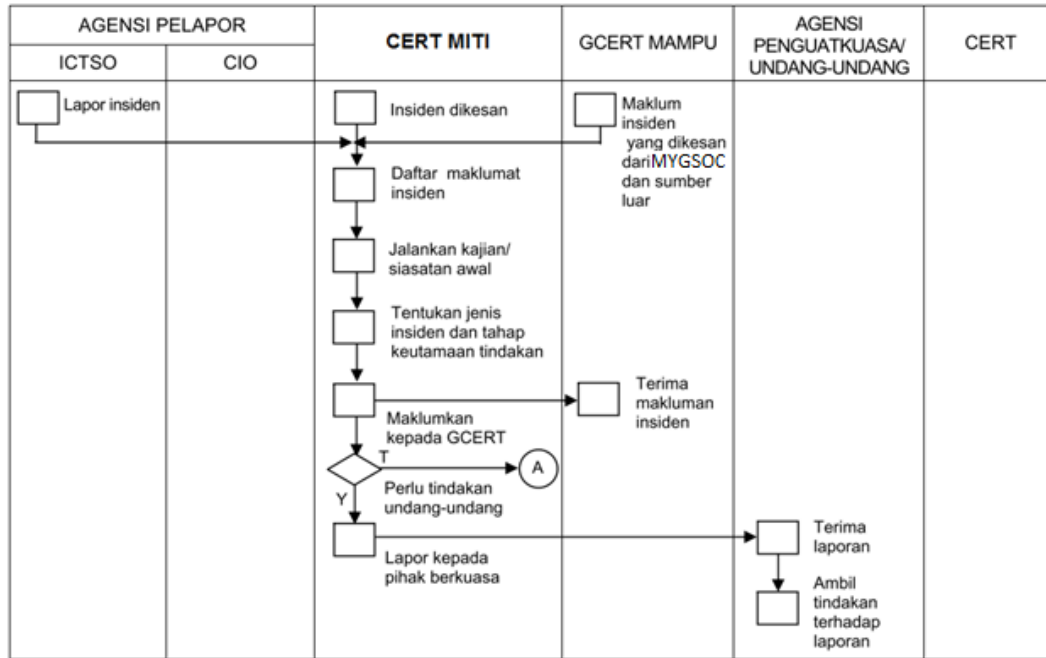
| AGENSI PELAPOR | | CERT MITI | GCERT MAMPU | AGENSI PENGUATKUASA/ UNDANG-UNDANG | CERT |
|---|---|---|---|---|---|
| ICTSO | CIO | | | | |

Lapor insiden

Insiden dikesan

Maklum insiden yang dikesan dariMYGSOC dan sumber luar

Daftar maklumat insiden

Jalankan kajian/ siasatan awal

Tentukan jenis insiden dan tahap keutamaan tindakan

Maklumkan kepada GCERT

Terima makluman insiden

T

A

Perlu tindakan undang-undang

Y

Lapor kepada pihak berkuasa

Terima laporan

Ambil tindakan terhadap laporan